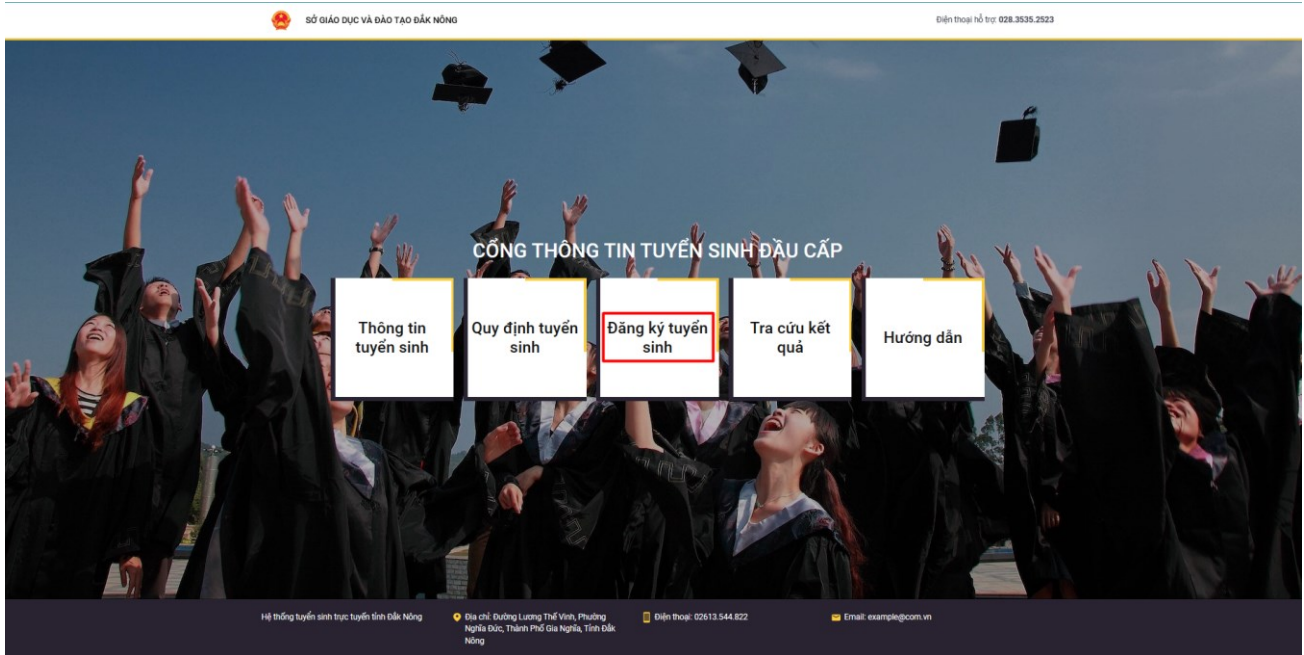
SỞ GIÁO DỤC VÀ ĐÀO TẠO ĐẮK NÔNG

Điện thoại hỗ trợ: 028.3535.2523

CỔNG THÔNG TIN TUYỂN SINH ĐẦU CẤP

Thông tin tuyển sinh

Quy định tuyển sinh

Đăng ký tuyển sinh

Tra cứu kết quả

Hướng dẫn

Hệ thống tuyển sinh trực tuyến tỉnh Đắk Nông

Địa chỉ: Đường Lương Thế Vinh, Phường Nghĩa Đức, Thành Phố Gia Nghĩa, Tỉnh Đắk Nông

Điện thoại: 02613.544.822

Email: example@com.vn